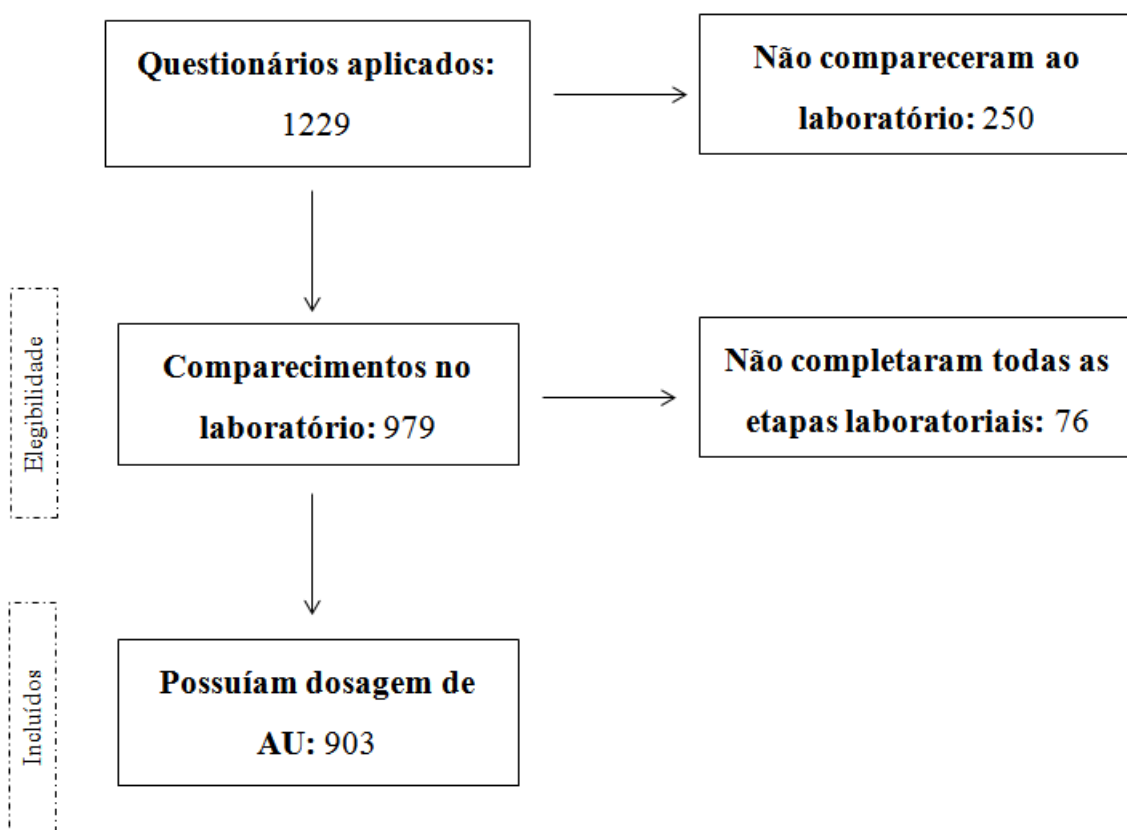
Questionários aplicados: 1229

Não compareceram ao laboratório: 250

Elegibilidade

Comparecimentos no laboratório: 979

Não completaram todas as etapas laboratoriais: 76

Incluídos

Possuíam dosagem de AU: 903